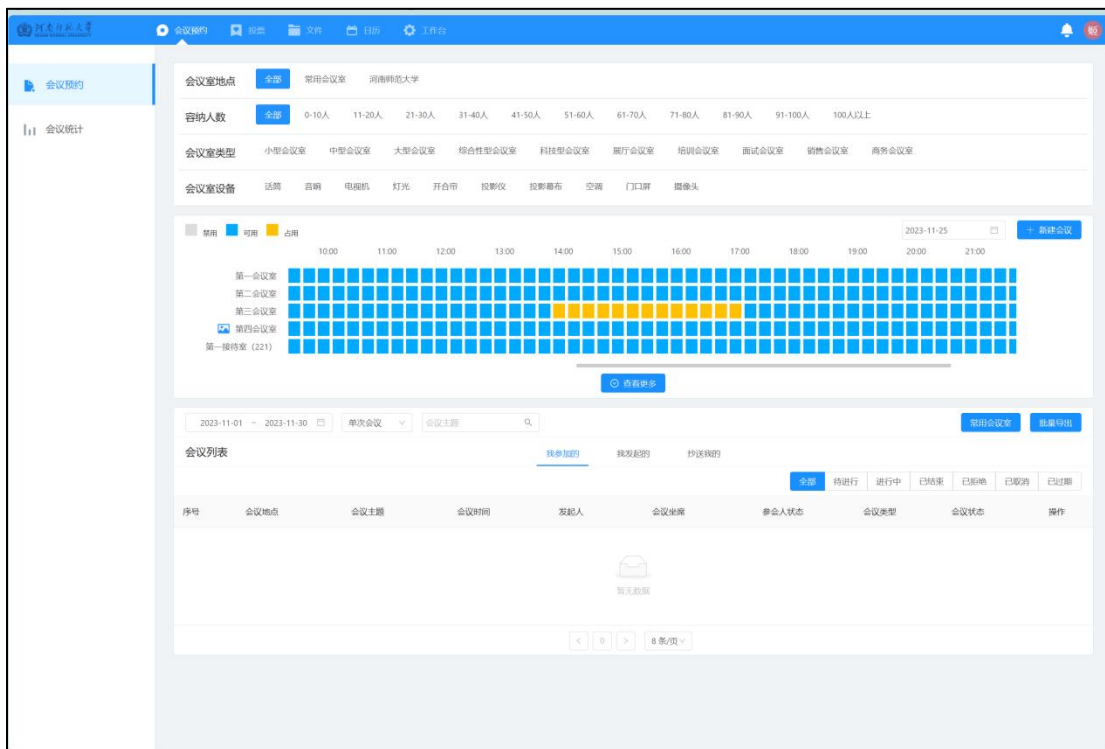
河南师范大学

会议预约 投票 文件 日历 工作台

会议预约
会议统计

会议室地点 全部 常用会议室 河南师范大学
容纳人数 全部 0-10人 11-20人 21-30人 31-40人 41-50人 51-60人 61-70人 71-80人 81-90人 91-100人 100人以上
会议室类型 小型会议室 中型会议室 大型会议室 综合性型会议室 科技型会议室 展厅会议室 培训会议室 面试会议室 销售会议室 商务会议室
会议室设备 话筒 音响 电视机 灯光 开合帘 投影仪 投影幕布 空调 门口屏 摄像头

禁用 可用 占用
2023-11-25 + 新建会议
10:00 11:00 12:00 13:00 14:00 15:00 16:00 17:00 18:00 19:00 20:00 21:00
第一会议室
第二会议室
第三会议室
第四会议室
第一接待室（221）
查看更多

2023-11-01 ~ 2023-11-30 单次会议 会议主题 常用会议室 批量导出
会议列表 我参加的 我发起的 抄送我的
全部 待进行 进行中 已结束 已拒绝 已取消 已过期

| 序号 | 会议地点 | 会议主题 | 会议时间 | 发起人 | 会议坐席 | 参会人状态 | 会议类型 | 会议状态 | 操作 |
|---|---|---|---|---|---|---|---|---|---|

暂无数据

< 0 > 8条/页